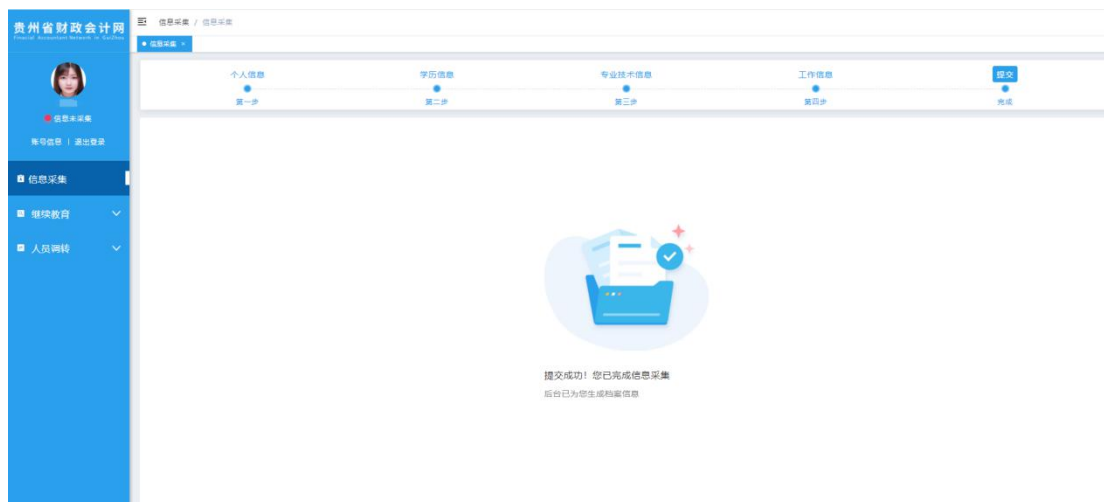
贵州省财政会计网
Financial Accountant Network in GuiZhou

信息未采集

账号信息 | 退出登录

信息采集

继续教育

人员调转

信息采集 / 信息采集

信息采集 ×

个人信息
第一步

学历信息
第二步

专业技术信息
第三步

工作信息
第四步

提交
完成

提交成功！您已完成信息采集

后台已为您生成档案信息